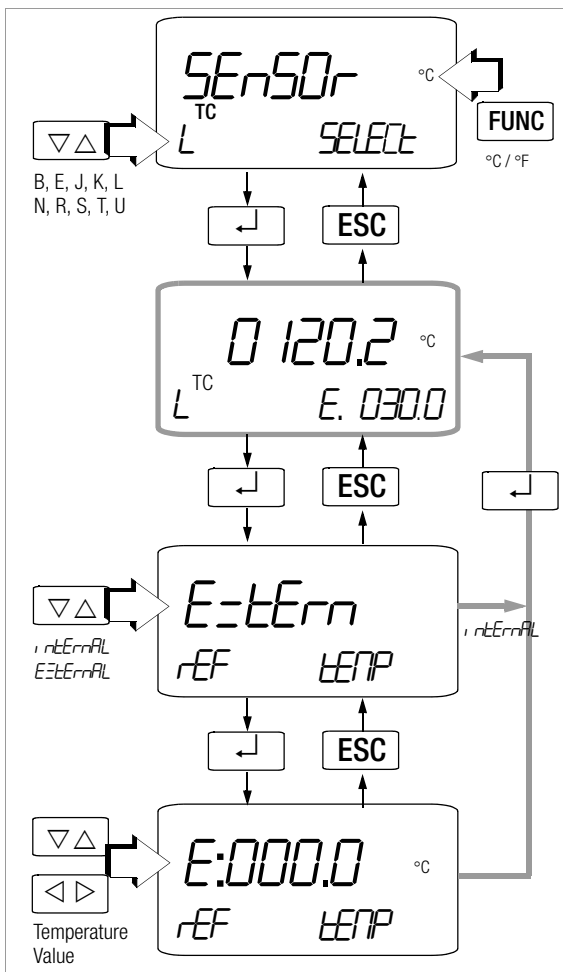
SEnSOr
°C
TC
L
SELECt
FUNC
°C / °F
▽△
B, E, J, K, L
N, R, S, T, U
↵
ESC
0 120.2
°C
TC
L
E. 030.0
↵
ESC
↵
▽△
E:tErn
intErnAL
intErnAL
E:tErnAL
rEF
tEMP
↵
ESC
▽△
◁▷
E:000.0
°C
rEF
tEMP
Temperature
Value